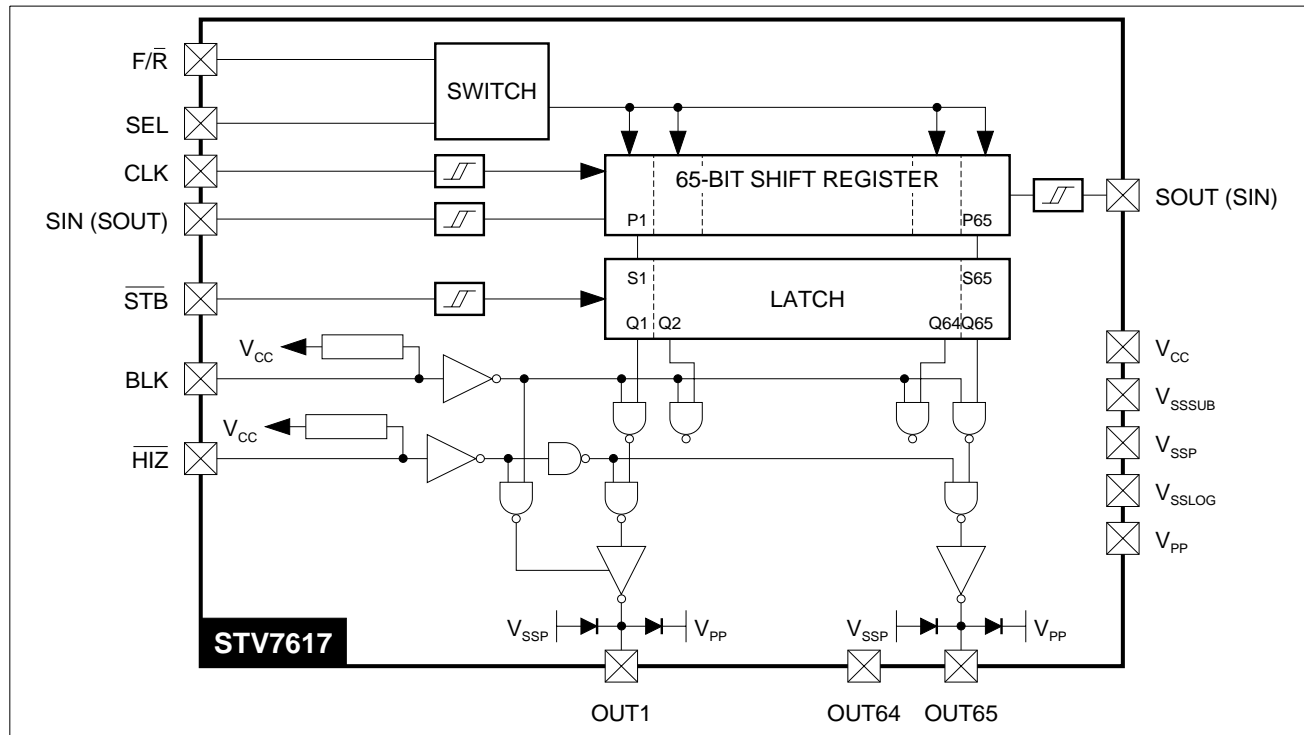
F/$\overline{R}$
SEL
CLK
SIN (SOUT)
$\overline{STB}$
BLK
$\overline{HIZ}$
SWITCH
65-BIT SHIFT REGISTER
P1
P65
SOUT (SIN)
S1
S65
LATCH
Q1 Q2
Q64 Q65
$V_{CC}$
$V_{CC}$
$V_{CC}$
$V_{SSSUB}$
$V_{SSP}$
$V_{SSLOG}$
$V_{PP}$
$V_{SSP}$
$V_{PP}$
$V_{SSP}$
$V_{PP}$
STV7617
OUT1
OUT64
OUT65